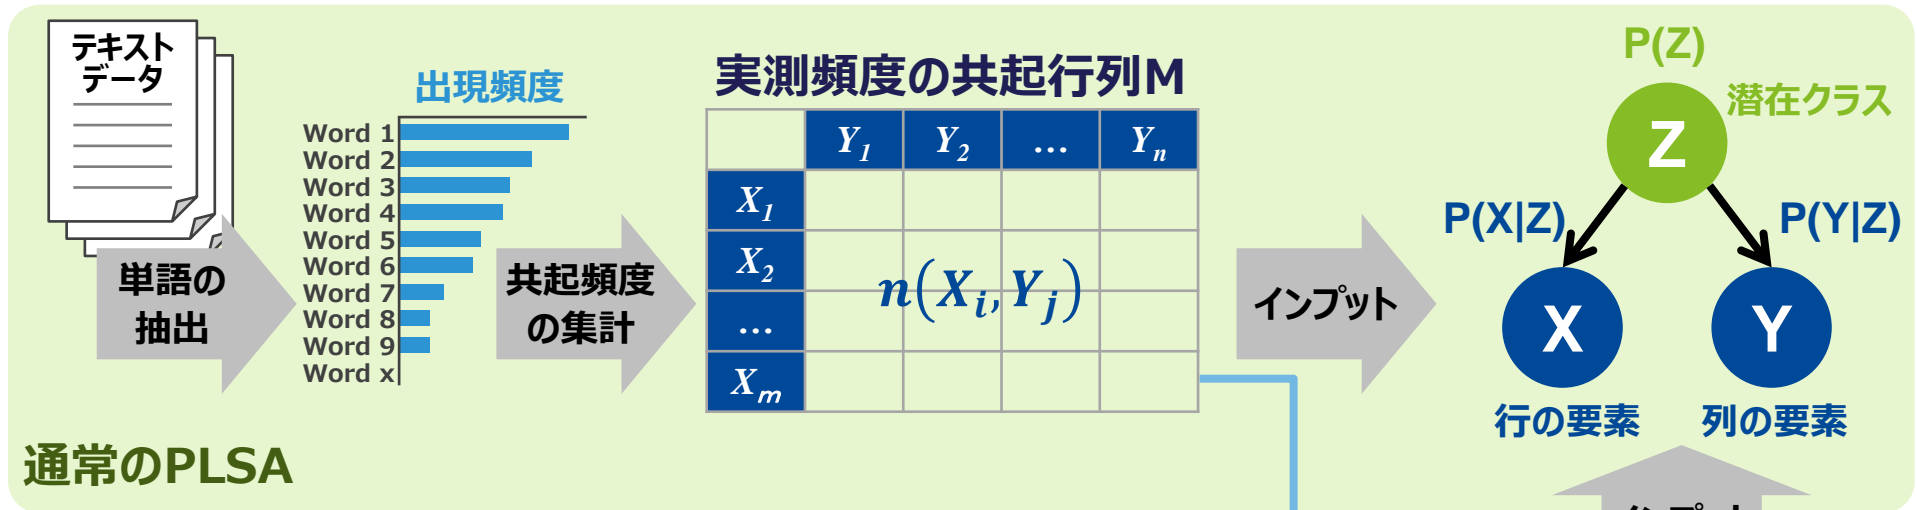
テキストデータ

単語の抽出

出現頻度

Word 1
Word 2
Word 3
Word 4
Word 5
Word 6
Word 7
Word 8
Word 9
Word x

共起頻度の集計

実測頻度の共起行列M

| | $Y_1$ | $Y_2$ | … | $Y_n$ |
|---|---|---|---|---|
| $X_1$ | | | | |
| $X_2$ | | $n(X_i, Y_j)$ | | |
| … | | | | |
| $X_m$ | | | | |

インプット

P(Z)

潜在クラス

Z

P(X|Z)

P(Y|Z)

X

Y

行の要素

列の要素

通常のPLSA

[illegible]